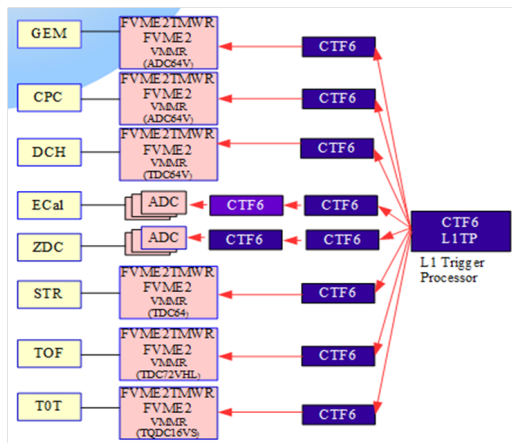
GEM

FVME2TMWR
FVME2
VMMR
(ADC64V)

CTF6

CPC

FVME2TMWR
FVME2
VMMR
(ADC64V)

CTF6

DCH

FVME2TMWR
FVME2
VMMR
(TDC64V)

CTF6

ECal

ADC

CTF6

CTF6

ZDC

ADC

CTF6

CTF6

CTF6
L1TP

L1 Trigger
Processor

STR

FVME2TMWR
FVME2
VMMR
(TDC64)

CTF6

TOF

FVME2TMWR
FVME2
VMMR
(TDC72VHL)

CTF6

T0T

FVME2TMWR
FVME2
VMMR
(TQDC16VS)

CTF6